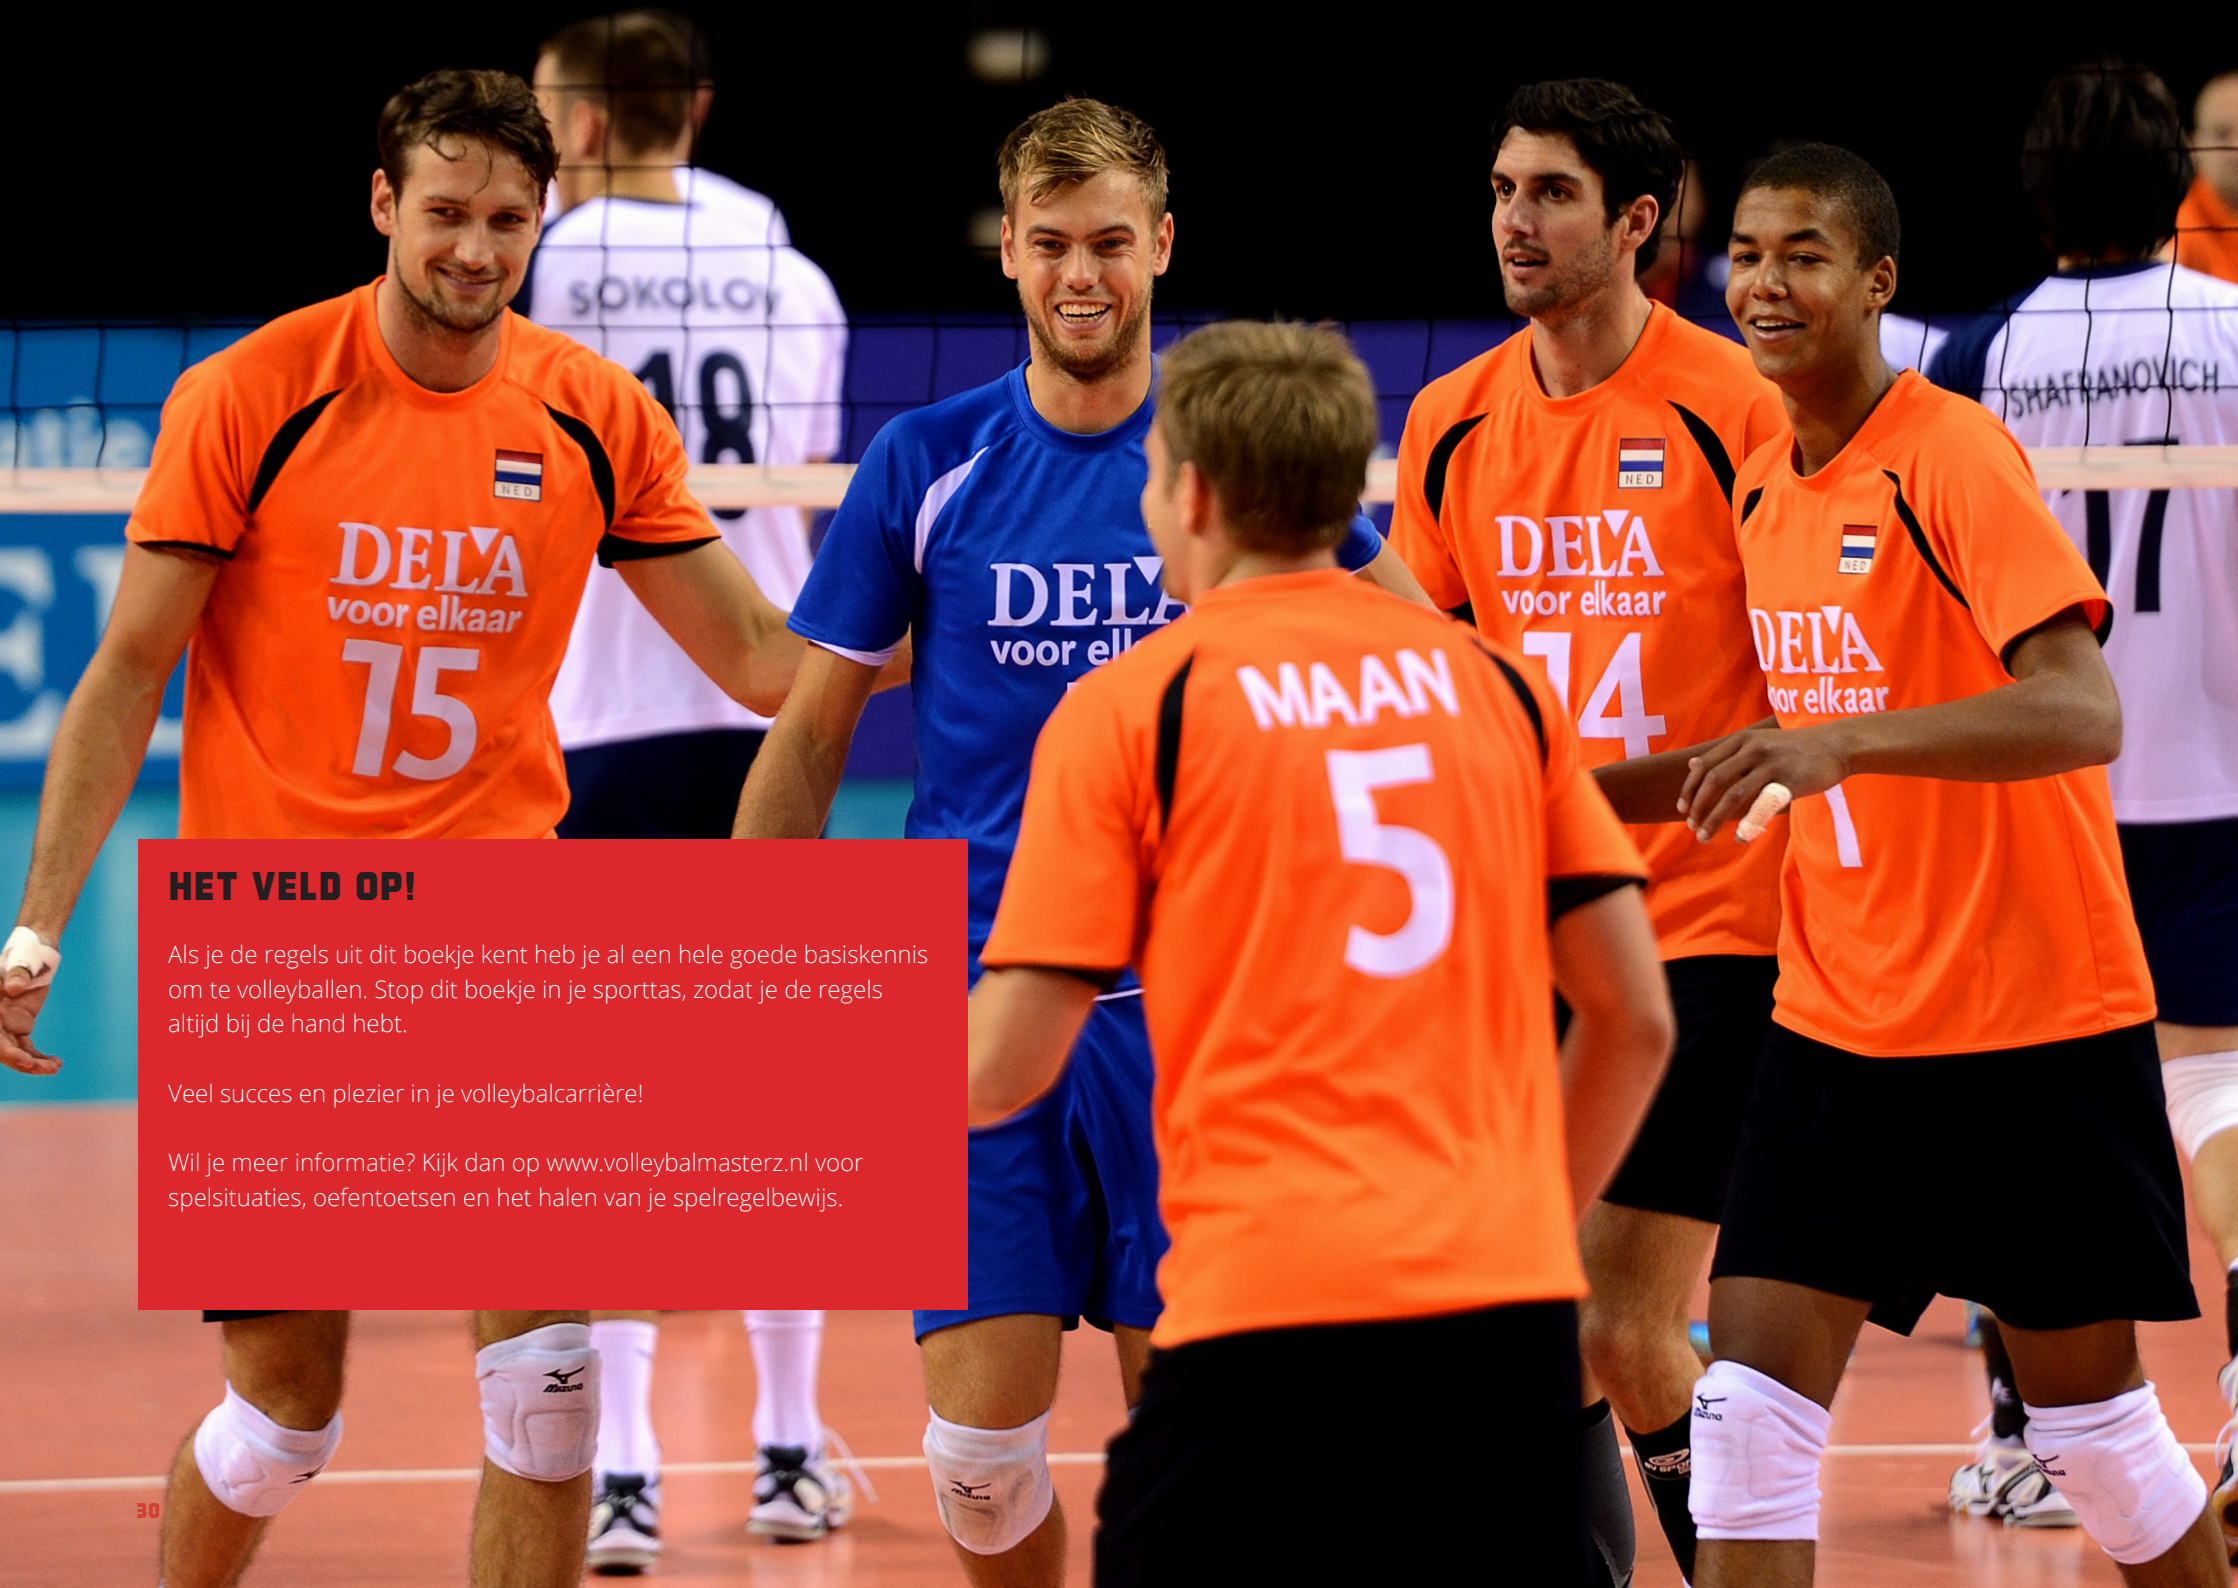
SOKOLOV
18
SHAFRANOVICH
NED
DELA voor elkaar 15
DELA voor ell
MAAN 5
NED
DELA voor elkaar 14
NED
DELA oor elkaar 1

HET VELD OP!

Als je de regels uit dit boekje kent heb je al een hele goede basiskennis om te volleyballen. Stop dit boekje in je sporttas, zodat je de regels altijd bij de hand hebt.

Veel succes en plezier in je volleybalcarrière!

Wil je meer informatie? Kijk dan op www.volleybalmasterz.nl voor spelsituaties, oefentoetsen en het halen van je spelregelbewijs.

30